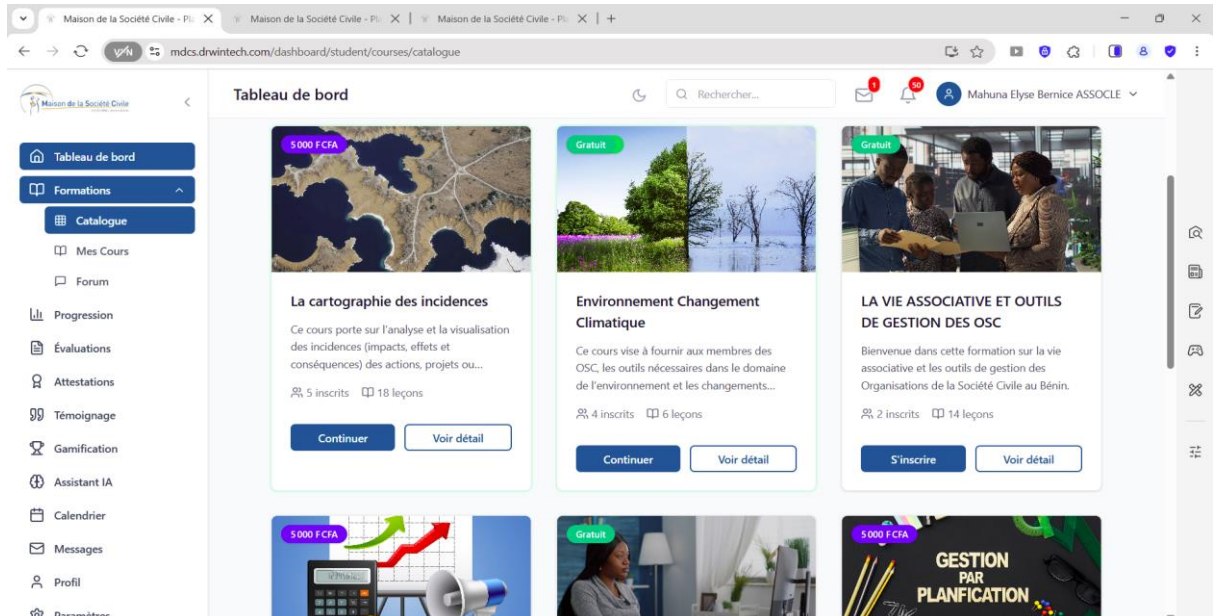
Maison de la Société Civile - Pl
Maison de la Société Civile - Pl
Maison de la Société Civile - Pl

mdcs.drwintech.com/dashboard/student/courses/catalogue

Maison de la Société Civile

Tableau de bord

Rechercher...

1
50
Mahuna Elyse Bernice ASSOCLE

Tableau de bord
Formations
Catalogue
Mes Cours
Forum
Progression
Évaluations
Attestations
Témoignage
Gamification
Assistant IA
Calendrier
Messages
Profil
Paramètres

5 000 FCFA
La cartographie des incidences
Ce cours porte sur l'analyse et la visualisation des incidences (impacts, effets et conséquences) des actions, projets ou...
5 inscrits 18 leçons
Continuer
Voir détail

Gratuit
Environnement Changement Climatique
Ce cours vise à fournir aux membres des OSC, les outils nécessaires dans le domaine de l'environnement et les changements...
4 inscrits 6 leçons
Continuer
Voir détail

Gratuit
LA VIE ASSOCIATIVE ET OUTILS DE GESTION DES OSC
Bienvenue dans cette formation sur la vie associative et les outils de gestion des Organisations de la Société Civile au Bénin.
2 inscrits 14 leçons
S'inscrire
Voir détail

5 000 FCFA

Gratuit

5 000 FCFA
GESTION PAR PLANFICATION